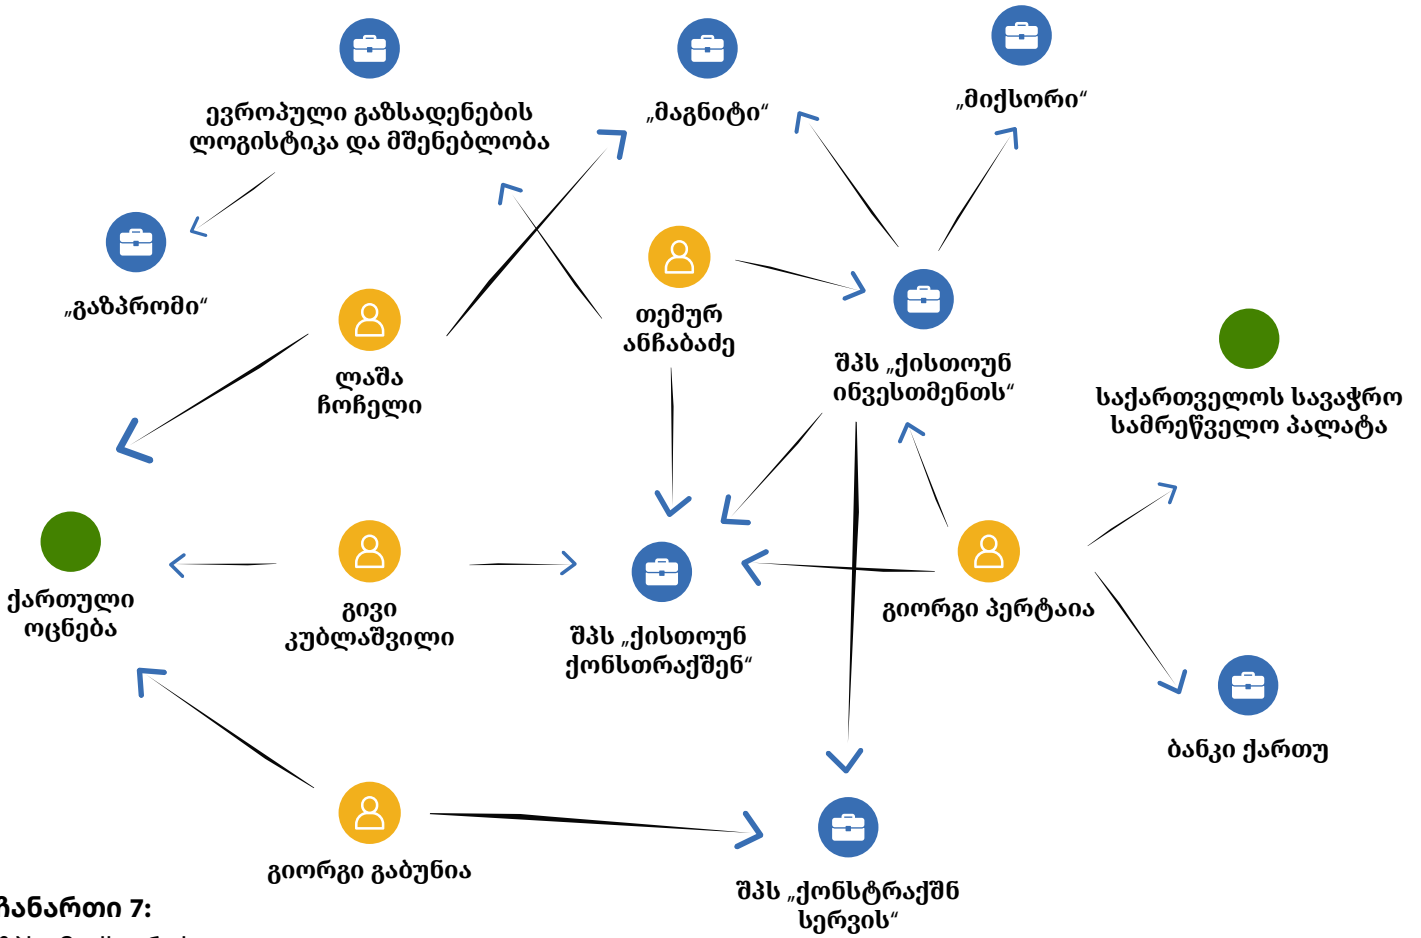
ევროპული გაზსადენების ლოგისტიკა და მშენებლობა

„მაგნიტი“

„მიქსორი“

„გაზპრომი“

ლაშა ჩოჩელი

თემურ ანჩაბაძე

შპს „ქისთოუნ ინვესთმენთს“

საქართველოს სავაჭრო სამრეწველო პალატა

ქართული ოცნება

გივი კუბლაშვილი

შპს „ქისთოუნ ქონსთრაქშენ“

გიორგი პერტაია

ბანკი ქართუ

გიორგი გაბუნია

შპს „ქონსტრაქშნ სერვის“

ჩანართი 7: